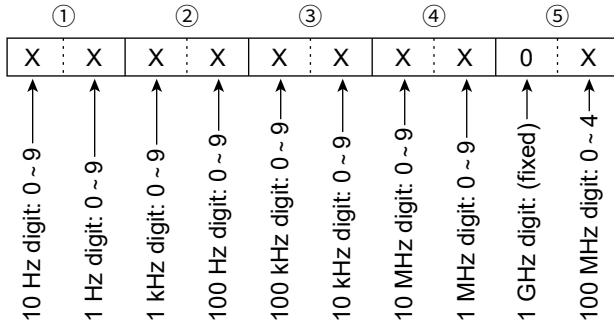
①
②
③
④
⑤

| X | X | X | X | X | X | X | X | 0 | X |
|---|---|---|---|---|---|---|---|---|---|

10 Hz digit: 0 ~ 9
1 Hz digit: 0 ~ 9
1 kHz digit: 0 ~ 9
100 Hz digit: 0 ~ 9
100 kHz digit: 0 ~ 9
10 kHz digit: 0 ~ 9
10 MHz digit: 0 ~ 9
1 MHz digit: 0 ~ 9
1 GHz digit: (fixed)
100 MHz digit: 0 ~ 4